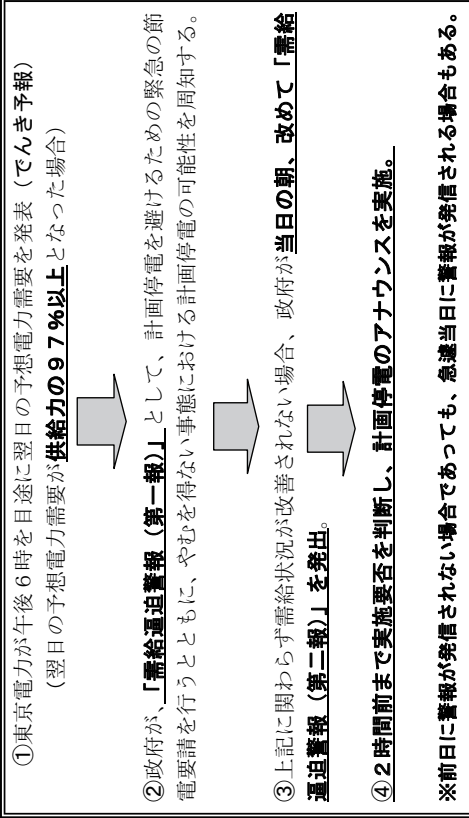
①東京電力が午後６時を目途に翌日の予想電力需要を発表（でんき予報）
（翌日の予想電力需要が供給力の９７％以上となった場合）

②政府が、「需給逼迫警報（第一報）」として、計画停電を避けるための緊急の節電要請を行うとともに、やむを得ない事態における計画停電の可能性を周知する。

③上記に関わらず需給状況が改善されない場合、政府が当日の朝、改めて「需給逼迫警報（第二報）」を発出。

④２時間前まで実施要否を判断し、計画停電のアナウンスを実施。

※前日に警報が発信されない場合であっても、急遽当日に警報が発信される場合もある。